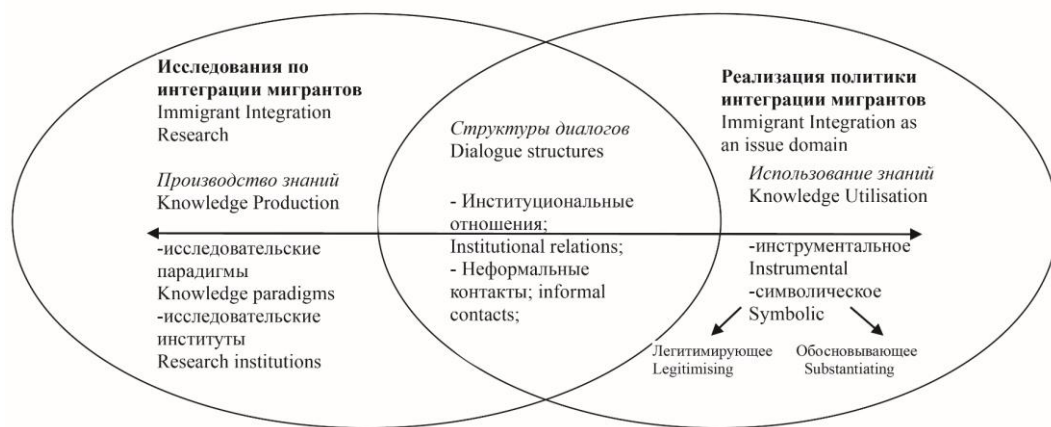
**Исследования по интеграции мигрантов**
Immigrant Integration Research

*Производство знаний*
Knowledge Production

-исследовательские парадигмы
Knowledge paradigms
-исследовательские институты
Research institutions

*Структуры диалогов*
Dialogue structures

- Институциональные отношения;
Institutional relations;
- Неформальные контакты; informal contacts;

**Реализация политики интеграции мигрантов**
Immigrant Integration as an issue domain

*Использование знаний*
Knowledge Utilisation

-инструментальное
Instrumental
-символическое
Symbolic

Легитимирующее
Legitimising

Обосновывающее
Substantiating